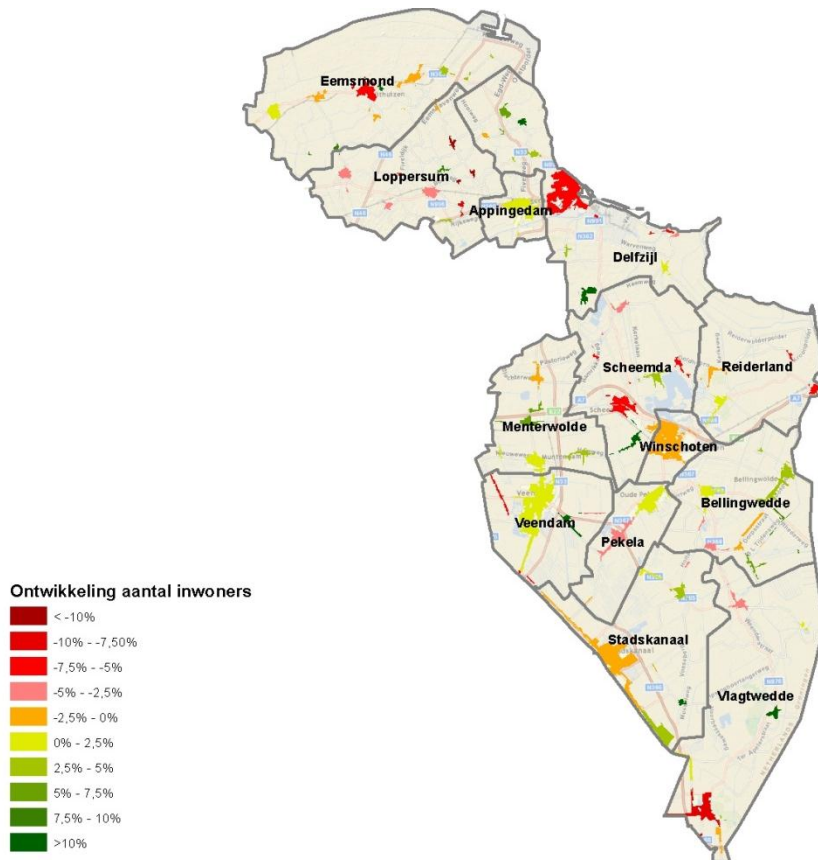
Eemsmond
Loppersum
Appingedam
Delfzijl
Scheemda
Reiderland
Menterwolde
Winschoten
Veendam
Bellingwedde
Pekela
Stadskanaal
Vlagtwedde

Ontwikkeling aantal inwoners
< -10%
-10% - -7,50%
-7,5% - -5%
-5% - -2,5%
-2,5% - 0%
0% - 2,5%
2,5% - 5%
5% - 7,5%
7,5% - 10%
>10%